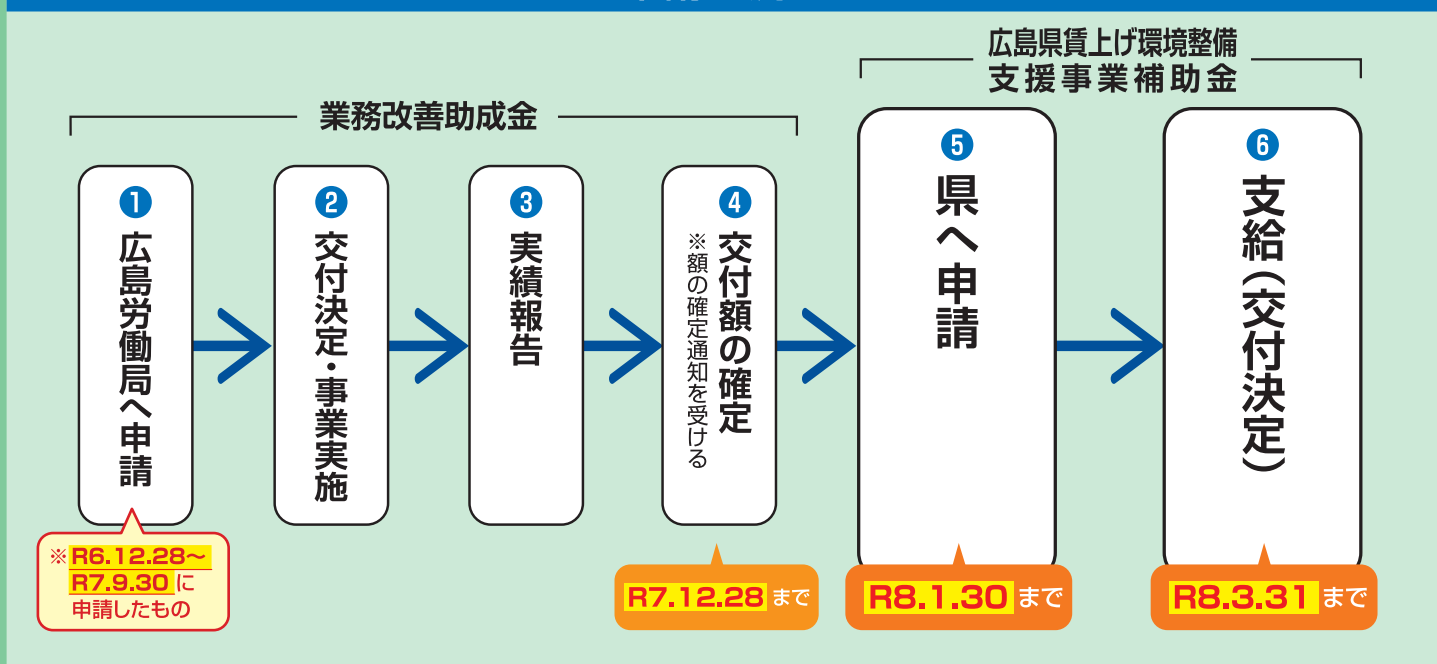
広島県賃上げ環境整備
支援事業補助金

業務改善助成金

❶
広島労働局へ申請

❷
交付決定・事業実施

❸
実績報告

❹
交付額の確定
※額の確定通知を受ける

❺
県へ申請

❻
支給（交付決定）

※R6.12.28～R7.9.30に申請したもの

R7.12.28まで

R8.1.30まで

R8.3.31まで